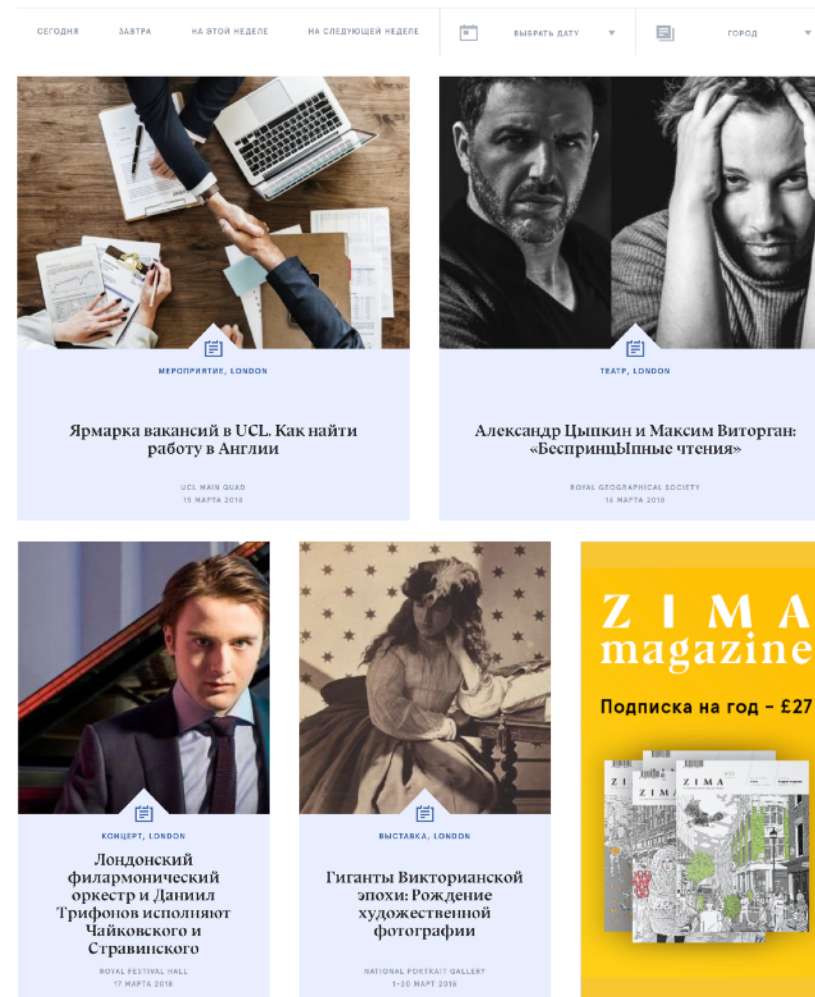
СЕГОДНЯ ЗАВТРА НА ЭТОЙ НЕДЕЛЕ НА СЛЕДУЮЩЕЙ НЕДЕЛЕ ВЫБРАТЬ ДАТУ ГОРОД

МЕРОПРИЯТИЕ, LONDON

Ярмарка вакансий в UCL. Как найти работу в Англии

UCL MAIN QUAD
15 МАРТА 2018

ТЕАТР, LONDON

Александр Цыпкин и Максим Виторган: «БеспринцЫпные чтения»

ROYAL GEOGRAPHICAL SOCIETY
16 МАРТА 2018

КОНЦЕРТ, LONDON

Лондонский филармонический оркестр и Даниил Трифонов исполняют Чайковского и Стравинского

ROYAL FESTIVAL HALL
17 МАРТА 2018

ВЫСТАВКА, LONDON

Гиганты Викторианской эпохи: Рождение художественной фотографии

NATIONAL PORTRAIT GALLERY
1–20 МАРТ 2018

ZIMA magazine

Подписка на год – £27

ZIMA